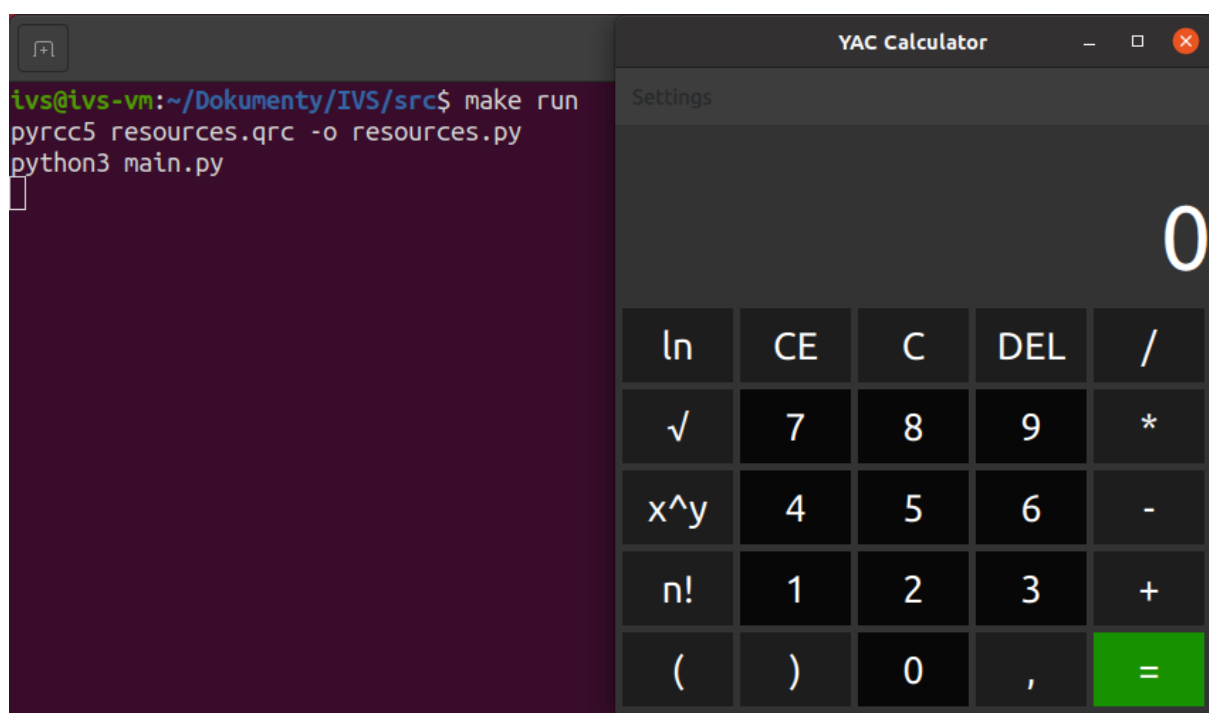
ivs@ivs-vm:~/Dokumenty/IVS/src$ make run
pyrcc5 resources.qrc -o resources.py
python3 main.py

YAC Calculator

Settings

0

| ln | CE | C | DEL | / |
|---|---|---|---|---|
| √ | 7 | 8 | 9 | * |
| x^y | 4 | 5 | 6 | - |
| n! | 1 | 2 | 3 | + |
| ( | ) | 0 | , | = |